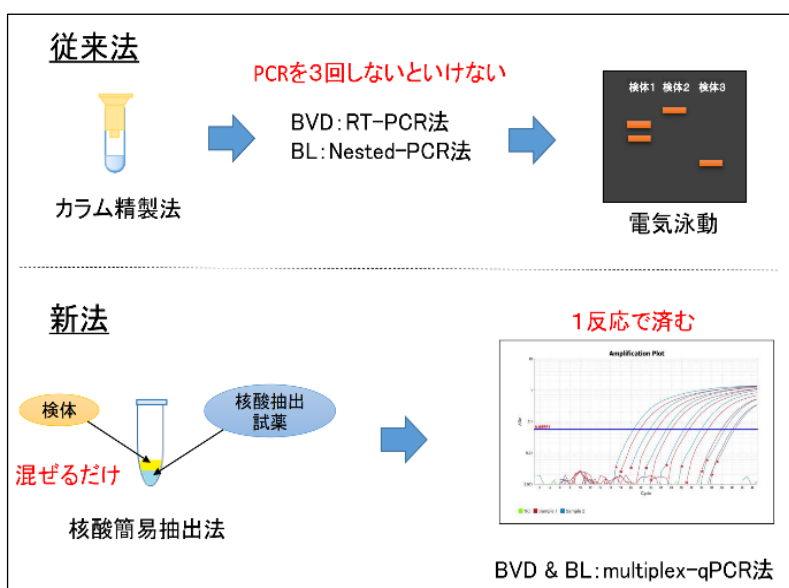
従来法

PCRを3回しないといけない

BVD:RT-PCR法
BL:Nested-PCR法

カラム精製法

検体1 検体2 検体3

電気泳動

新法

1反応で済む

検体

核酸抽出試薬

混ぜるだけ

核酸簡易抽出法

Amplification Plot

Cycle

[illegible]

BVD & BL:multiplex-qPCR法